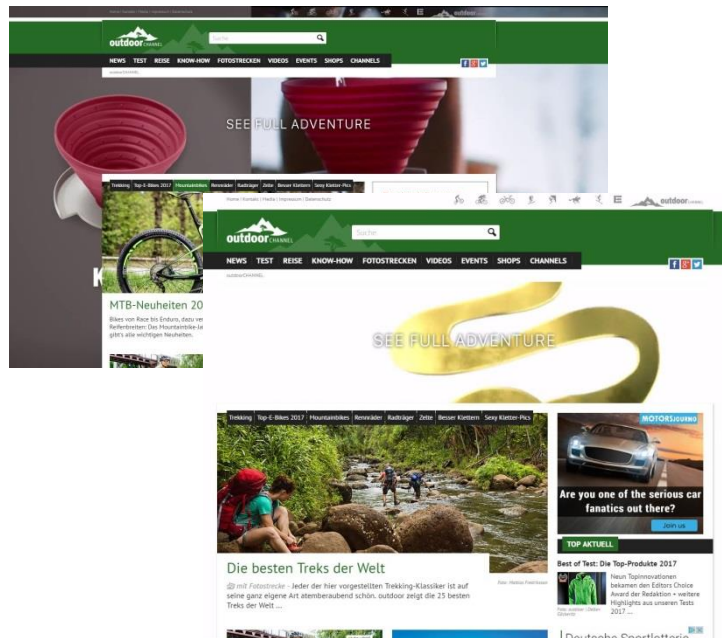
outdoor CHANNEL

Suche

NEWS TEST REISE KNOW-HOW FOTOSTRECKEN VIDEOS EVENTS SHOPS CHANNELS

SEE FULL ADVENTURE

Trekking Top-E-Bikes 2017 Mountainbikes Rennräder Radträger Zelte Besser Klettern Sexy Kletter-Pics

MTB-Neuheiten 20

Bikes von Race bis Enduro, dazu ver Reifenbreiten: Das Mountainbike-Ja gibt's alle wichtigen Neuheiten.

Home | Kontakt | Media | Impressum | Datenschutz

outdoor CHANNEL

Suche

NEWS TEST REISE KNOW-HOW FOTOSTRECKEN VIDEOS EVENTS SHOPS CHANNELS

outdoorCHANNEL

SEE FULL ADVENTURE

Trekking Top-E-Bikes 2017 Mountainbikes Rennräder Radträger Zelte Besser Klettern Sexy Kletter-Pics

Die besten Treks der Welt

mit Fotostrecke - Jeder der hier vorgestellten Trekking-Klassiker ist auf seine ganz eigene Art atemberaubend schön. outdoor zeigt die 25 besten Treks der Welt ...

MOTORSJOURNO

Are you one of the serious car fanatics out there?

Join us

TOP AKTUELL

Best of Test: Die Top-Produkte 2017

Neun Topinnovationen bekamen den Editors Choice Award der Redaktion + weitere Highlights aus unseren Tests 2017 ...

Deutsche Sportlotterie